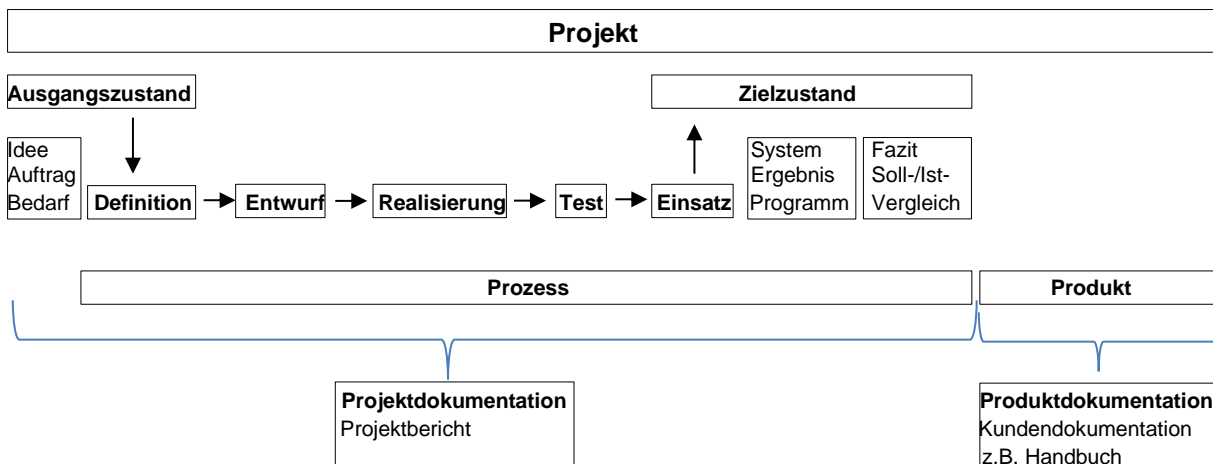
**Projekt**

**Ausgangszustand**

Idee
Auftrag
Bedarf

**Definition** → **Entwurf** → **Realisierung** → **Test** → **Einsatz**

**Zielzustand**

System
Ergebnis
Programm

Fazit
Soll-/Ist-Vergleich

**Prozess**

**Produkt**

**Projektdokumentation**
Projektbericht

**Produktdokumentation**
Kundendokumentation
z.B. Handbuch